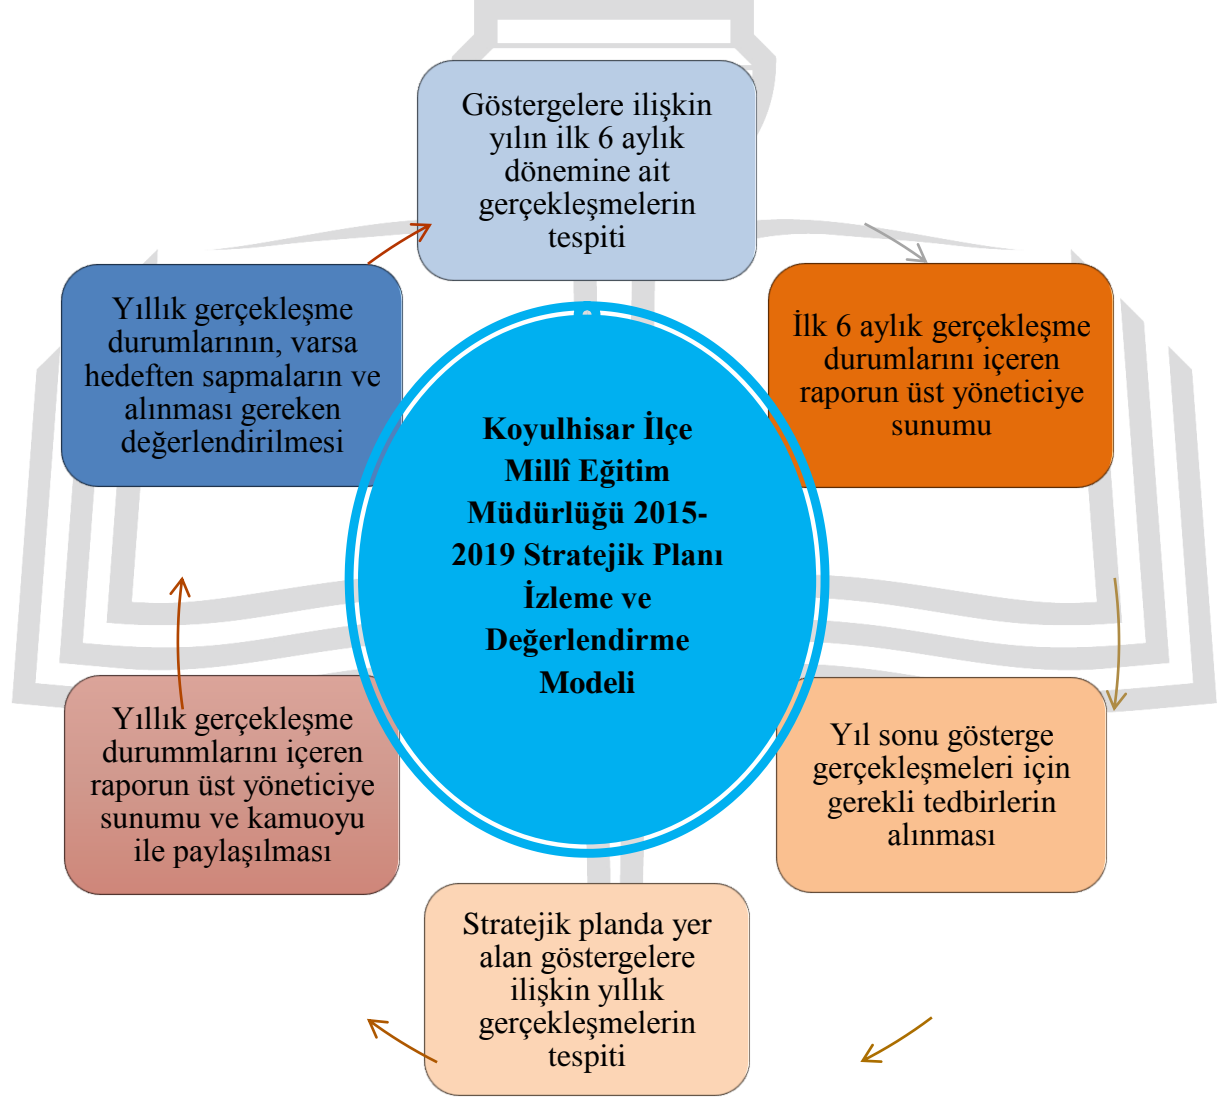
Göstergelere ilişkin yılın ilk 6 aylık dönemine ait gerçekleşmelerin tespiti

İlk 6 aylık gerçekleşme durumlarını içeren raporun üst yöneticiye sunumu

Yıl sonu gösterge gerçekleşmeleri için gerekli tedbirlerin alınması

Stratejik planda yer alan göstergelere ilişkin yıllık gerçekleşmelerin tespiti

Yıllık gerçekleşme durummlarını içeren raporun üst yöneticiye sunumu ve kamuoyu ile paylaşılması

Yıllık gerçekleşme durumlarının, varsa hedeften sapmaların ve alınması gereken değerlendirilmesi

Koyulhisar İlçe Millî Eğitim Müdürlüğü 2015-2019 Stratejik Planı İzleme ve Değerlendirme Modeli